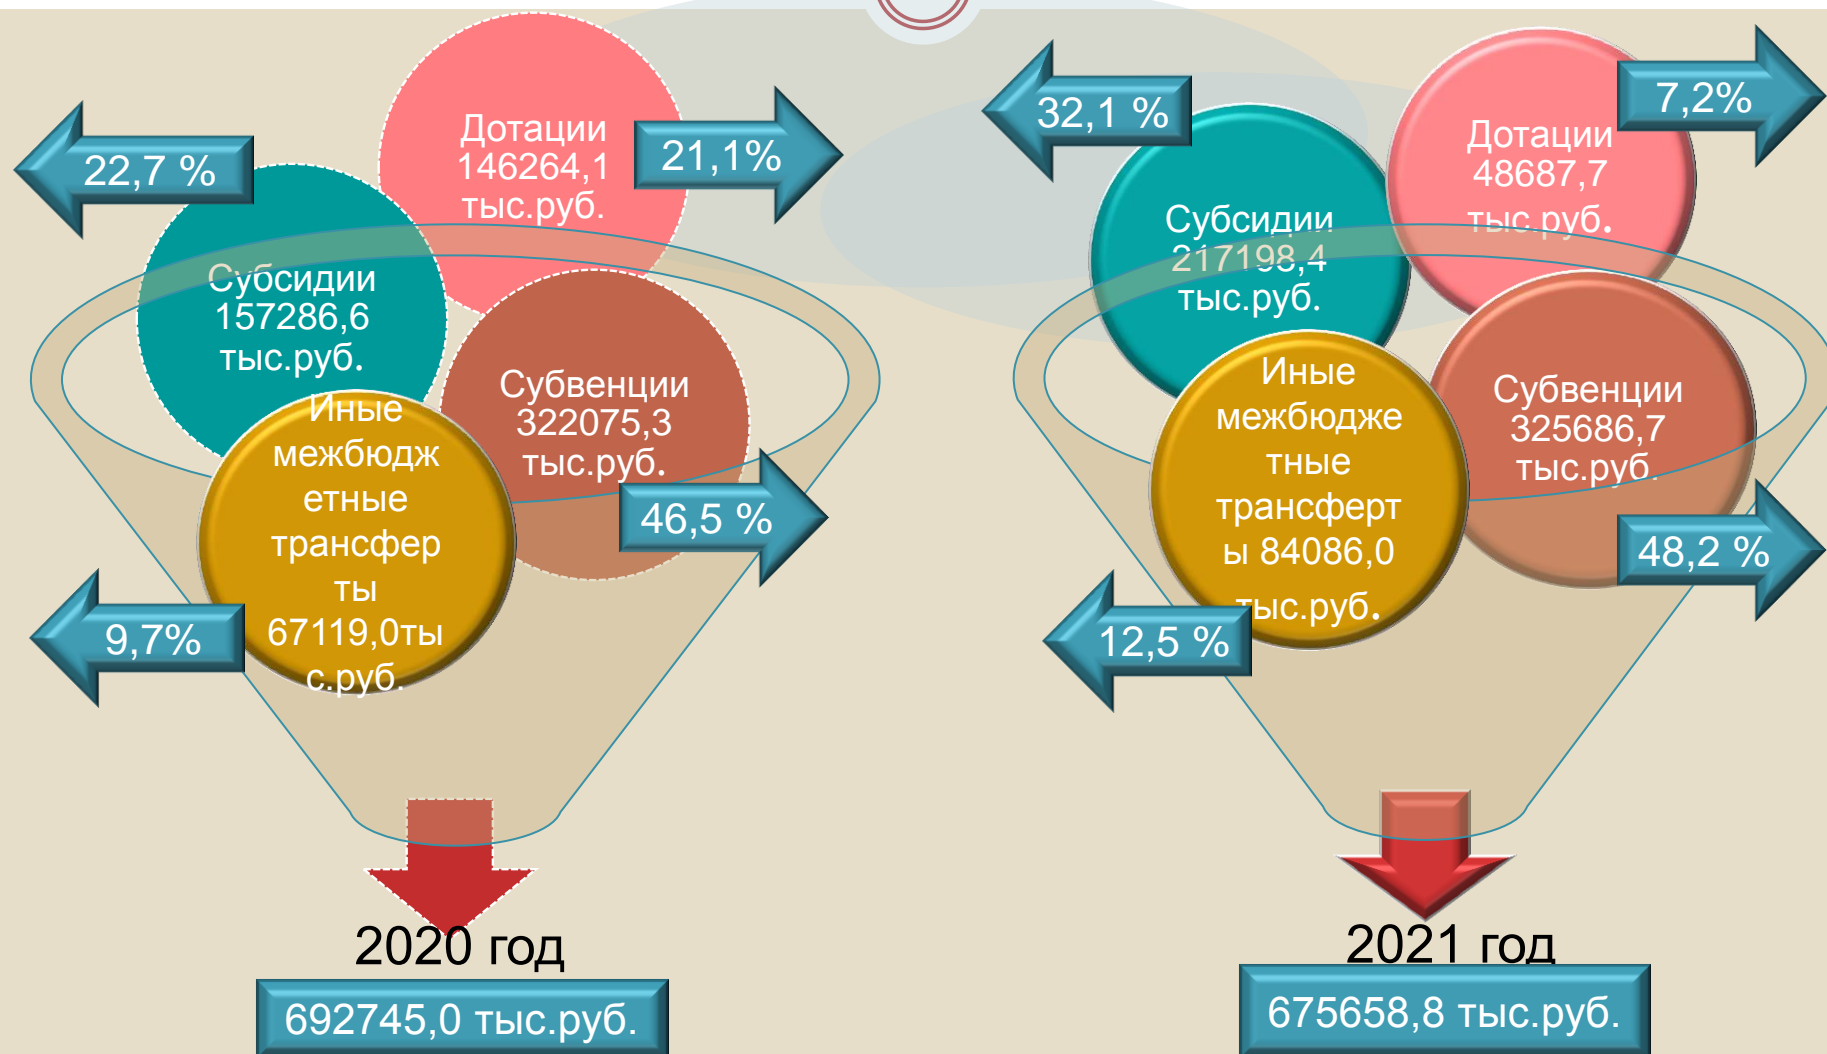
22,7 %

Дотации 146264,1 тыс.руб.

21,1%

Субсидии 157286,6 тыс.руб.

Субвенции 322075,3 тыс.руб.

Иные межбюджетные трансферты 67119,0тыс.руб.

46,5 %

9,7%

2020 год

692745,0 тыс.руб.

32,1 %

7,2%

Дотации 48687,7 тыс.руб.

Субсидии 217198,4 тыс.руб.

Иные межбюджетные трансферты 84086,0 тыс.руб.

Субвенции 325686,7 тыс.руб.

48,2 %

12,5 %

2021 год

675658,8 тыс.руб.